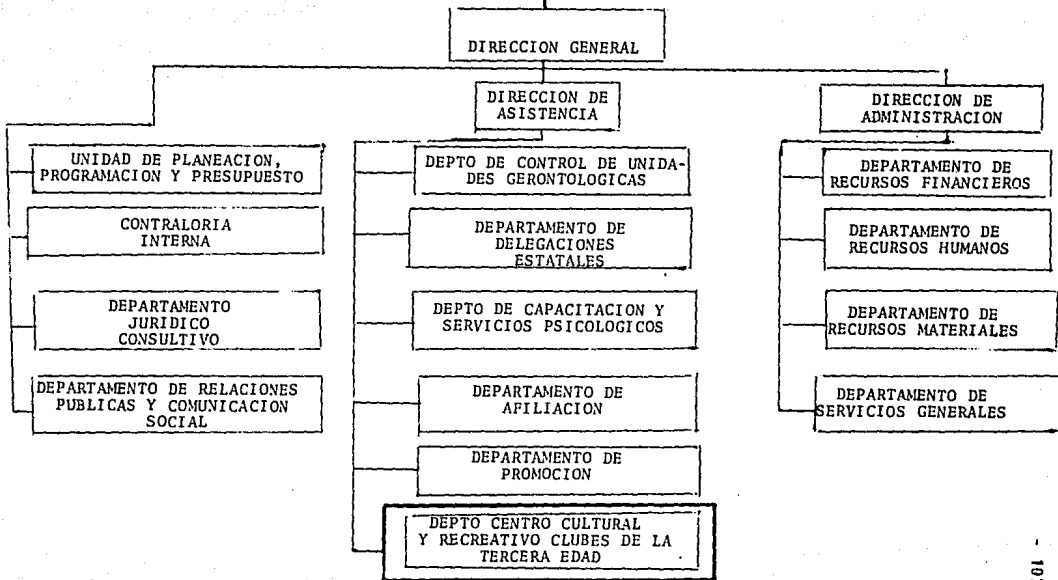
DIRECCION GENERAL

UNIDAD DE PLANEACION, PROGRAMACION Y PRESUPUESTO

CONTRALORIA INTERNA

DEPARTAMENTO JURIDICO CONSULTIVO

DEPARTAMENTO DE RELACIONES PUBLICAS Y COMUNICACION SOCIAL

DIRECCION DE ASISTENCIA

DEPTO DE CONTROL DE UNIDADES GERONTOLOGICAS

DEPARTAMENTO DE DELEGACIONES ESTATALES

DEPTO DE CAPACITACION Y SERVICIOS PSICOLOGICOS

DEPARTAMENTO DE AFILIACION

DEPARTAMENTO DE PROMOCION

DEPTO CENTRO CULTURAL Y RECREATIVO CLUBES DE LA TERCERA EDAD

DIRECCION DE ADMINISTRACION

DEPARTAMENTO DE RECURSOS FINANCIEROS

DEPARTAMENTO DE RECURSOS HUMANOS

DEPARTAMENTO DE RECURSOS MATERIALES

DEPARTAMENTO DE SERVICIOS GENERALES

- 10